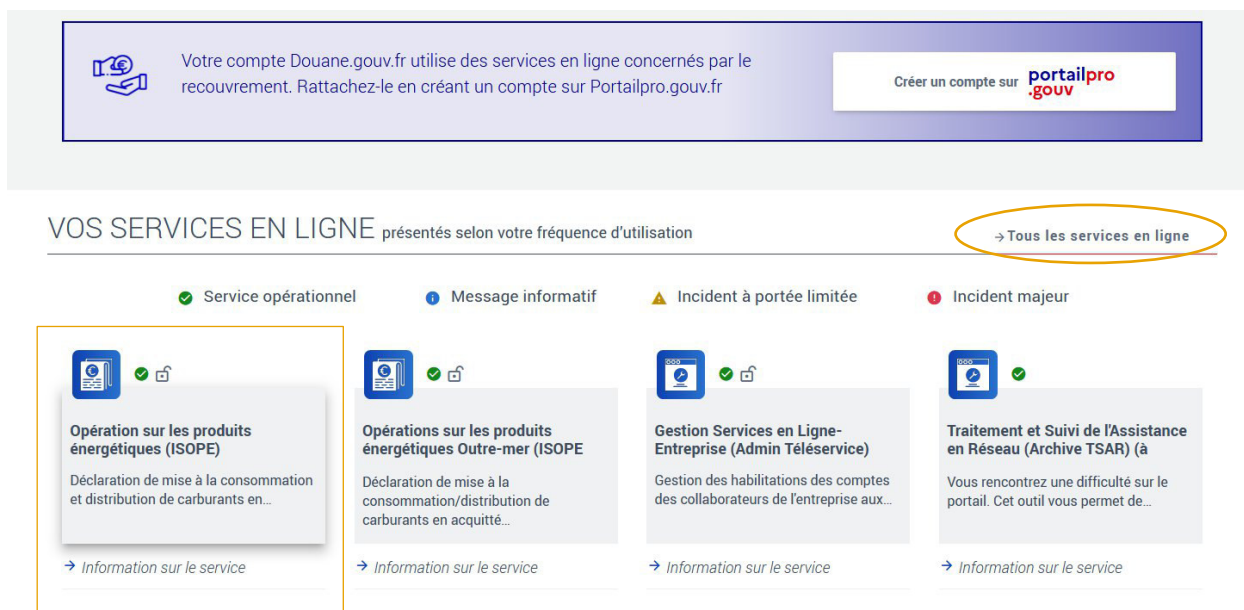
Votre compte Douane.gouv.fr utilise des services en ligne concernés par le recouvrement. Rattachez-le en créant un compte sur Portailpro.gouv.fr

Créer un compte sur portailpro .gouv

VOS SERVICES EN LIGNE présentés selon votre fréquence d'utilisation

→Tous les services en ligne

Service opérationnel

Message informatif

Incident à portée limitée

Incident majeur

Opération sur les produits énergétiques (ISOPE)

Déclaration de mise à la consommation et distribution de carburants en...

→ Information sur le service

Opérations sur les produits énergétiques Outre-mer (ISOPE

Déclaration de mise à la consommation/distribution de carburants en acquitté...

→ Information sur le service

Gestion Services en Ligne-Entreprise (Admin Téléservice)

Gestion des habilitations des comptes des collaborateurs de l'entreprise aux...

→ Information sur le service

Traitement et Suivi de l'Assistance en Réseau (Archive TSAR) (à

Vous rencontrez une difficulté sur le portail. Cet outil vous permet de...

→ Information sur le service